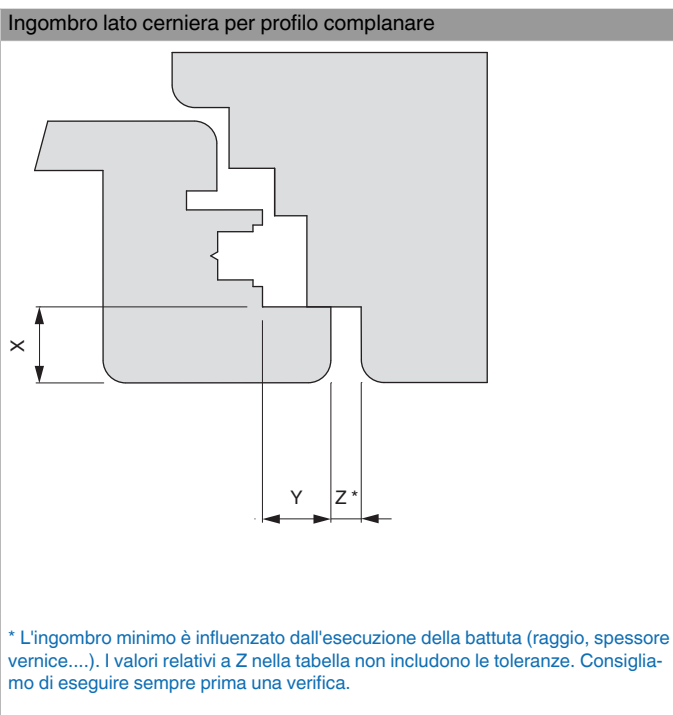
Ingombro lato cerniera per profilo complanare

X

Y

Z *

* L'ingombro minimo è influenzato dall'esecuzione della battuta (raggio, spessore vernice....). I valori relativi a Z nella tabella non includono le toleranze. Consigliamo di eseguire sempre prima una verifica.